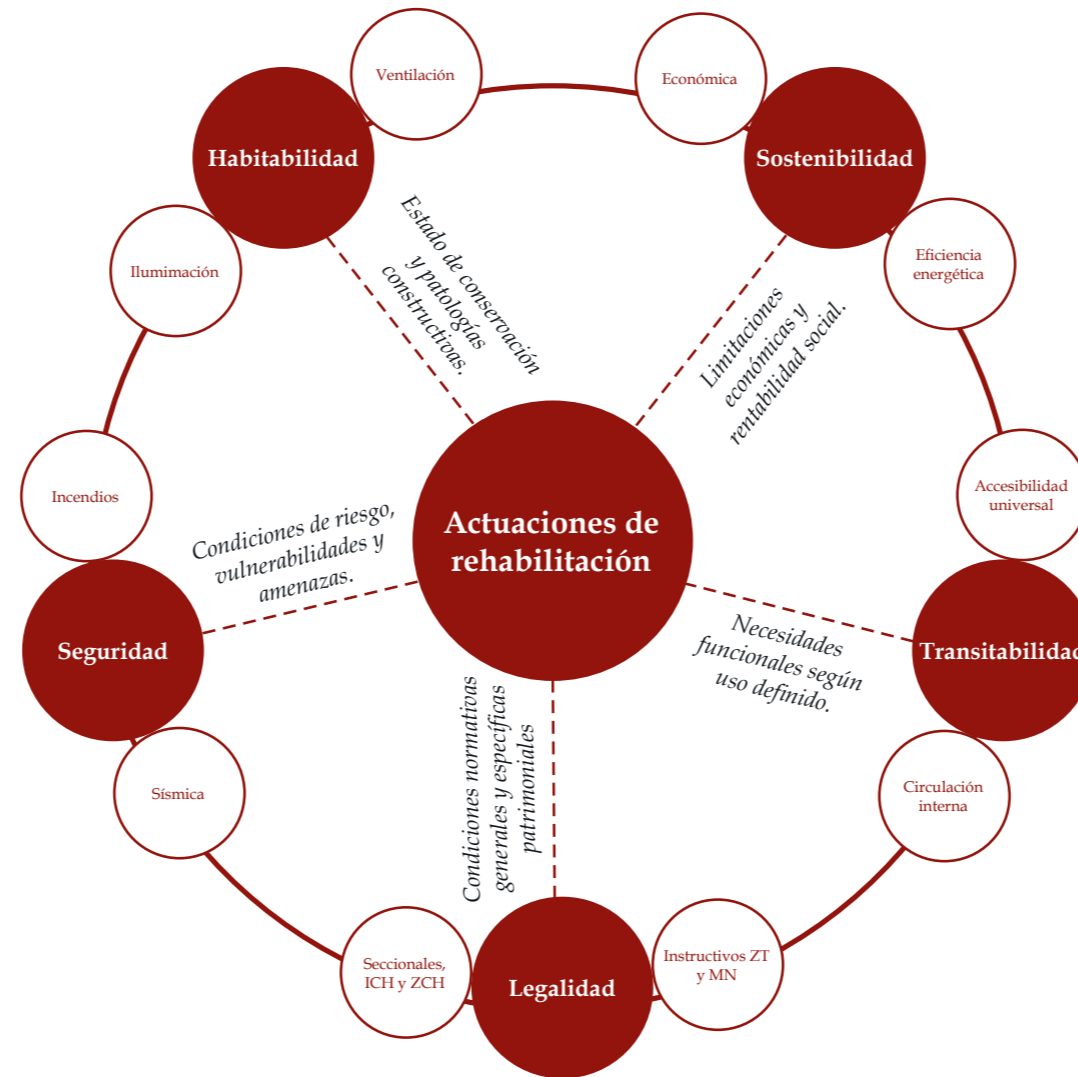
Ventilación

Económica

Habitabilidad

Sostenibilidad

Estado de conservación y patologías constructivas.

Iluminación

Eficiencia energética

Limitaciones económicas y rentabilidad social.

Accesibilidad universal

Incendios

Actuaciones de rehabilitación

Condiciones de riesgo, vulnerabilidades y amenazas.

Seguridad

Transitabilidad

Necesidades funcionales según uso definido.

Condiciones normativas generales y específicas patrimoniales

Sísmica

Circulación interna

Seccionales, ICH y ZCH

Legalidad

Instructivos ZT y MN